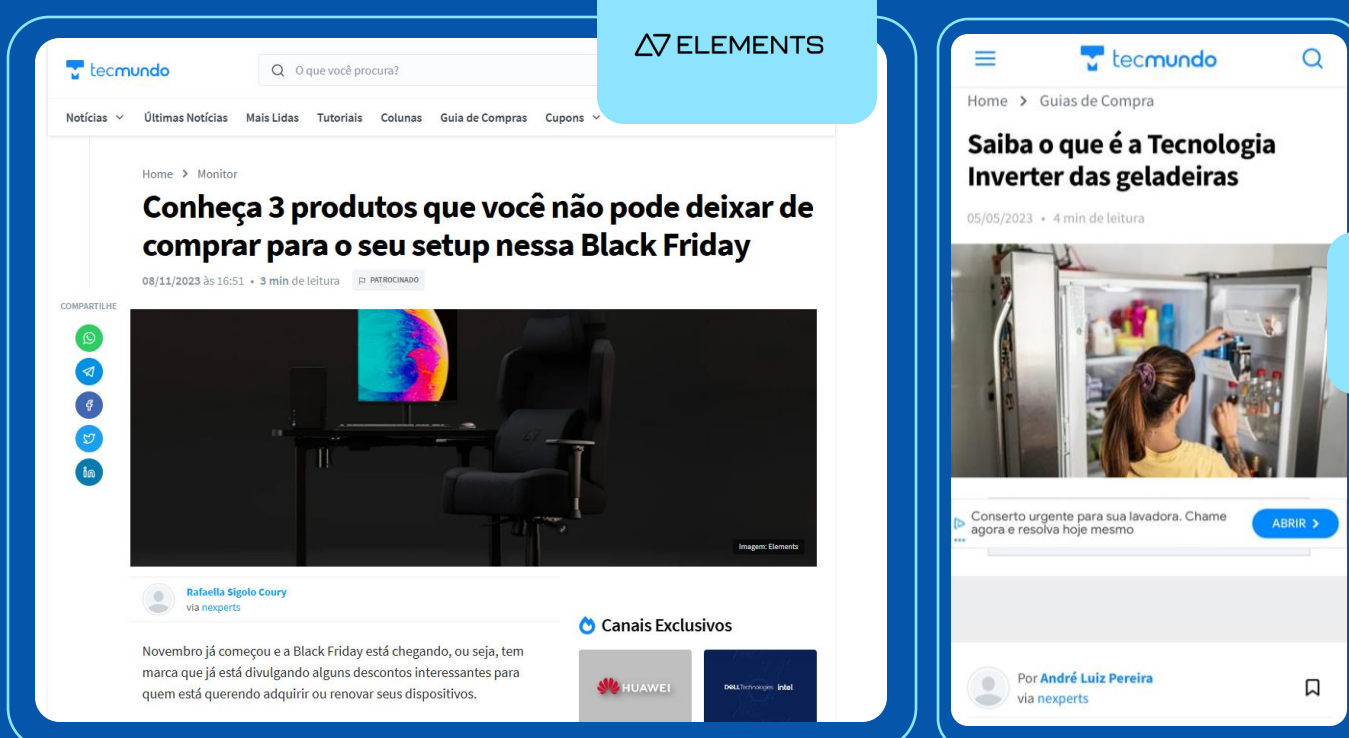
tecmundo

O que você procura?

ELEMENTS

Notícias Últimas Notícias Mais Lidas Tutoriais Colunas Guia de Compras Cupons

Home > Monitor

Conheça 3 produtos que você não pode deixar de comprar para o seu setup nessa Black Friday

08/11/2023 às 16:51 • 3 min de leitura PATROCINADO

COMPARTILHE

Imagem: Elements

Rafaella Sigolo Coury
via nexperts

Canais Exclusivos

HUAWEI

DELL Technologies intel

Novembro já começou e a Black Friday está chegando, ou seja, tem marca que já está divulgando alguns descontos interessantes para quem está querendo adquirir ou renovar seus dispositivos.

tecmundo

Home > Guias de Compra

Saiba o que é a Tecnologia Inverter das geladeiras

05/05/2023 • 4 min de leitura

Conserto urgente para sua lavadora. Chame agora e resolva hoje mesmo

ABRIR >

Por André Luiz Pereira
via nexperts